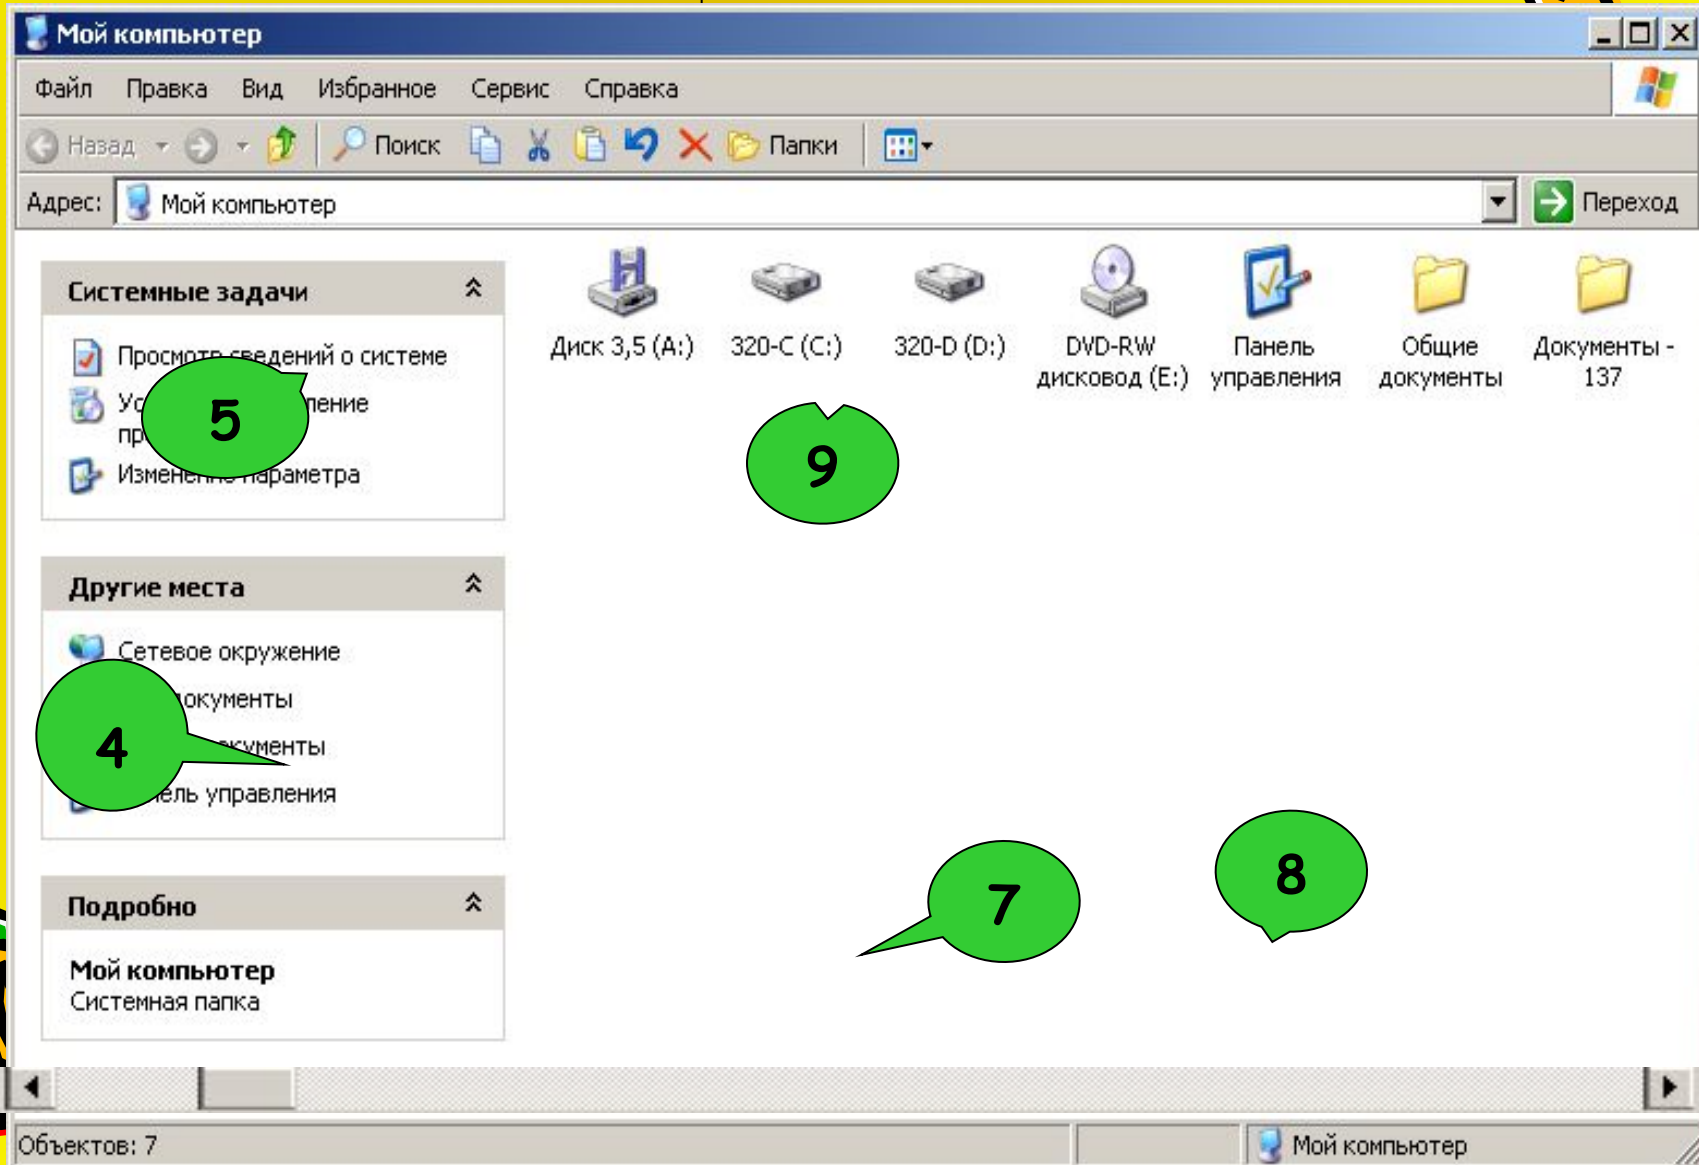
Мой компьютер

Файл Правка Вид Избранное Сервис Справка

Назад Поиск Папки

Адрес: Мой компьютер Переход

Системные задачи

Просмотр сведений о системе

Ус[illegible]ление пр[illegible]

Изменение параметра

5

Другие места

Сетевое окружение

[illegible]окументы

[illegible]кументы

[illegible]ель управления

4

Подробно

Мой компьютер
Системная папка

Диск 3,5 (A:) 320-C (C:) 320-D (D:) DVD-RW дисковод (E:) Панель управления Общие документы Документы - 137

9

7

8

Объектов: 7 Мой компьютер